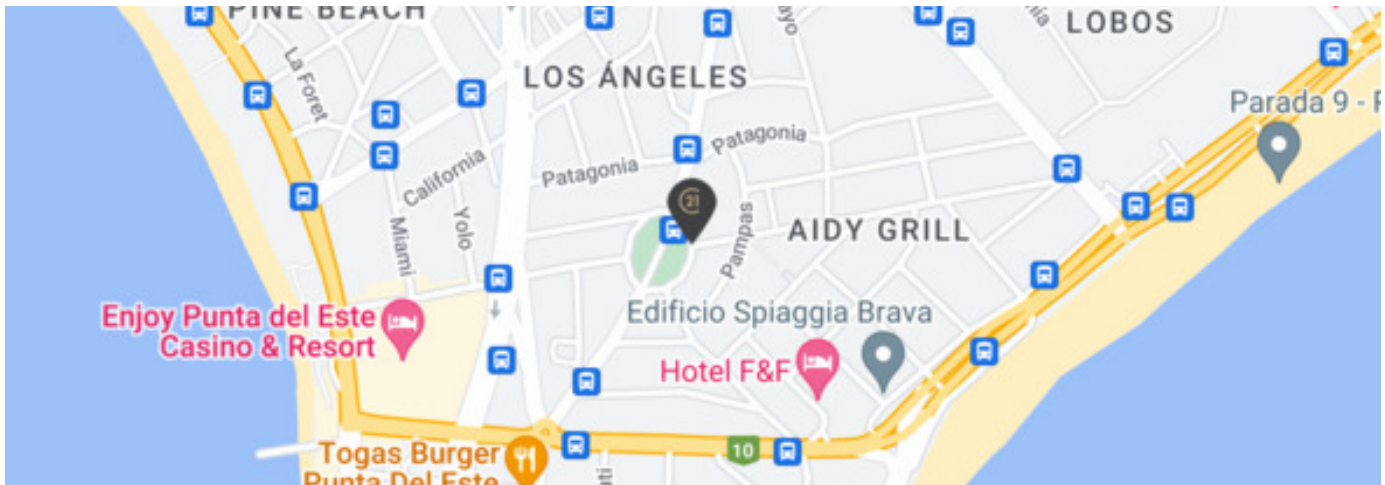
PINE BEACH
LOS ÁNGELES
LOBOS
La Foret
Parada 9 - P
Patagonia
Patagonia
California
Miami
Yolo
Pampas
AIDY GRILL
21
Enjoy Punta del Este Casino & Resort
Edificio Spiaggia Brava
Hotel F&F
Togas Burger Punta Del Este
10